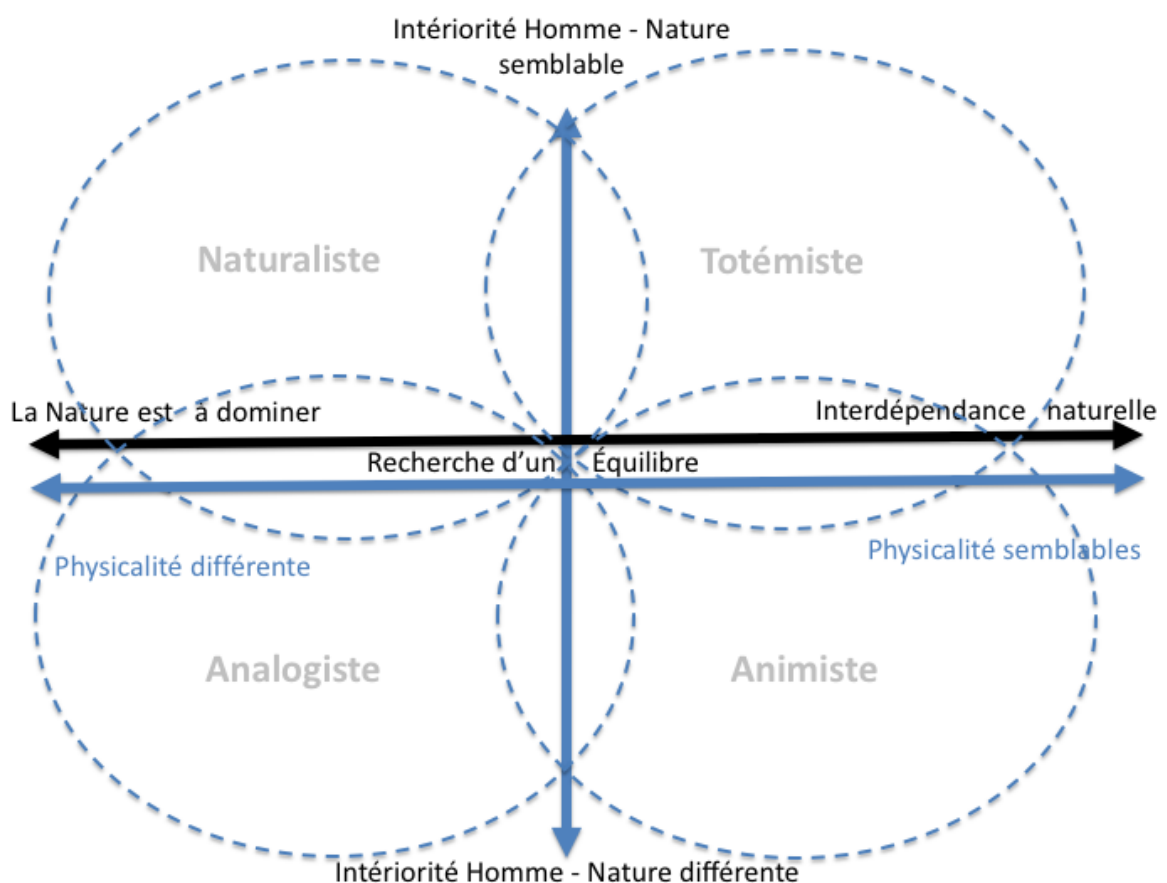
Intériorité Homme - Nature semblable

Naturaliste

Totémiste

La Nature est à dominer

Interdépendance naturelle

Recherche d'un Équilibre

Physicalité différente

Physicalité semblables

Analogiste

Animiste

Intériorité Homme - Nature différente